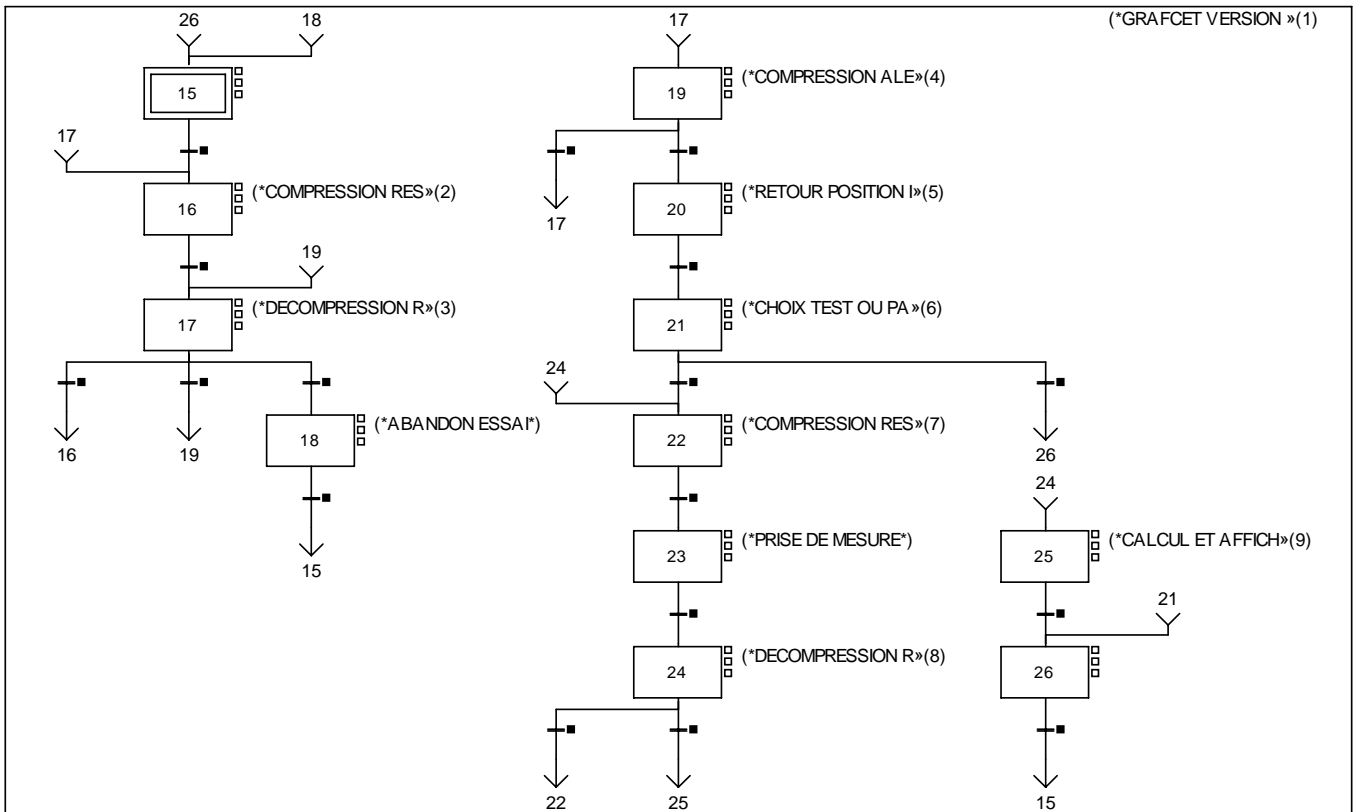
(*GRAFCET VERSION »(1)

26 18

15

17

16 (*COMPRESSION RES»(2)

19

17 (*DECOMPRESSION R»(3)

16 19

18 (*ABANDON ESSAI*)

15

17

19 (*COMPRESSION ALE»(4)

17

20 (*RETOUR POSITION I»(5)

21 (*CHOIX TEST OU PA »(6)

24

22 (*COMPRESSION RES»(7)

26

23 (*PRISE DE MESURE*)

24

25 (*CALCUL ET AFFICH»(9)

21

24 (*DECOMPRESSION R»(8)

26

22 25 15